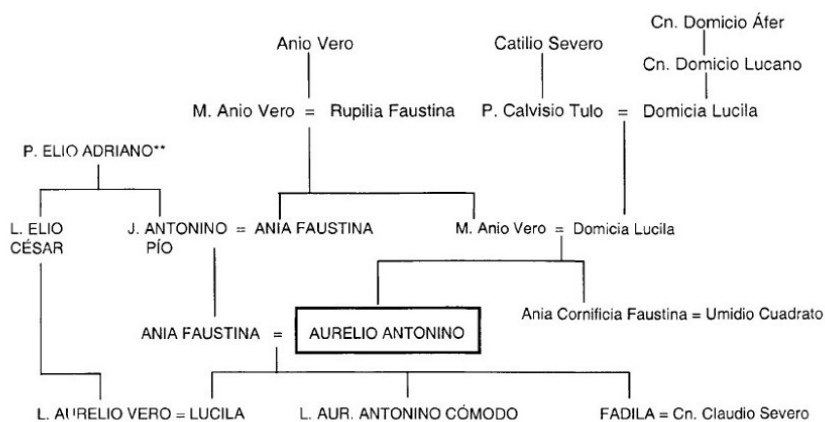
Cn. Domicio Áfer

Anio Vero

Catilio Severo

Cn. Domicio Lucano

M. Anio Vero = Rupilia Faustina

P. Calvisio Tulo = Domicia Lucila

P. ELIO ADRIANO**

L. ELIO CÉSAR

J. ANTONINO PÍO = ANIA FAUSTINA

M. Anio Vero = Domicia Lucila

Ania Cornificia Faustina = Umidio Cuadrato

ANIA FAUSTINA = AURELIO ANTONINO

L. AURELIO VERO = LUCILA

L. AUR. ANTONINO CÓMODO

FADILA = Cn. Claudio Severo